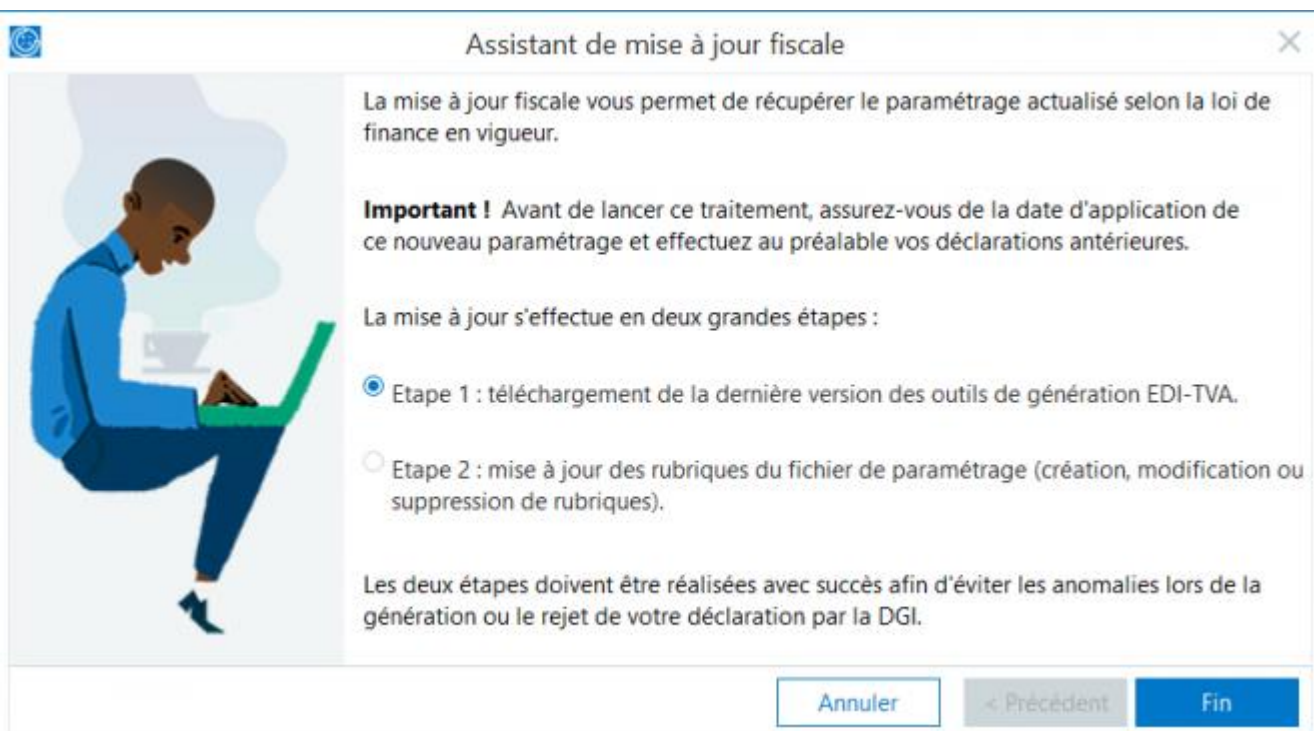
Assistant de mise à jour fiscale

La mise à jour fiscale vous permet de récupérer le paramétrage actualisé selon la loi de finance en vigueur.

**Important !** Avant de lancer ce traitement, assurez-vous de la date d'application de ce nouveau paramétrage et effectuez au préalable vos déclarations antérieures.

La mise à jour s'effectue en deux grandes étapes :

Etape 1 : téléchargement de la dernière version des outils de génération EDI-TVA.

Etape 2 : mise à jour des rubriques du fichier de paramétrage (création, modification ou suppression de rubriques).

Les deux étapes doivent être réalisées avec succès afin d'éviter les anomalies lors de la génération ou le rejet de votre déclaration par la DGI.

Annuler

< Précédent

Fin